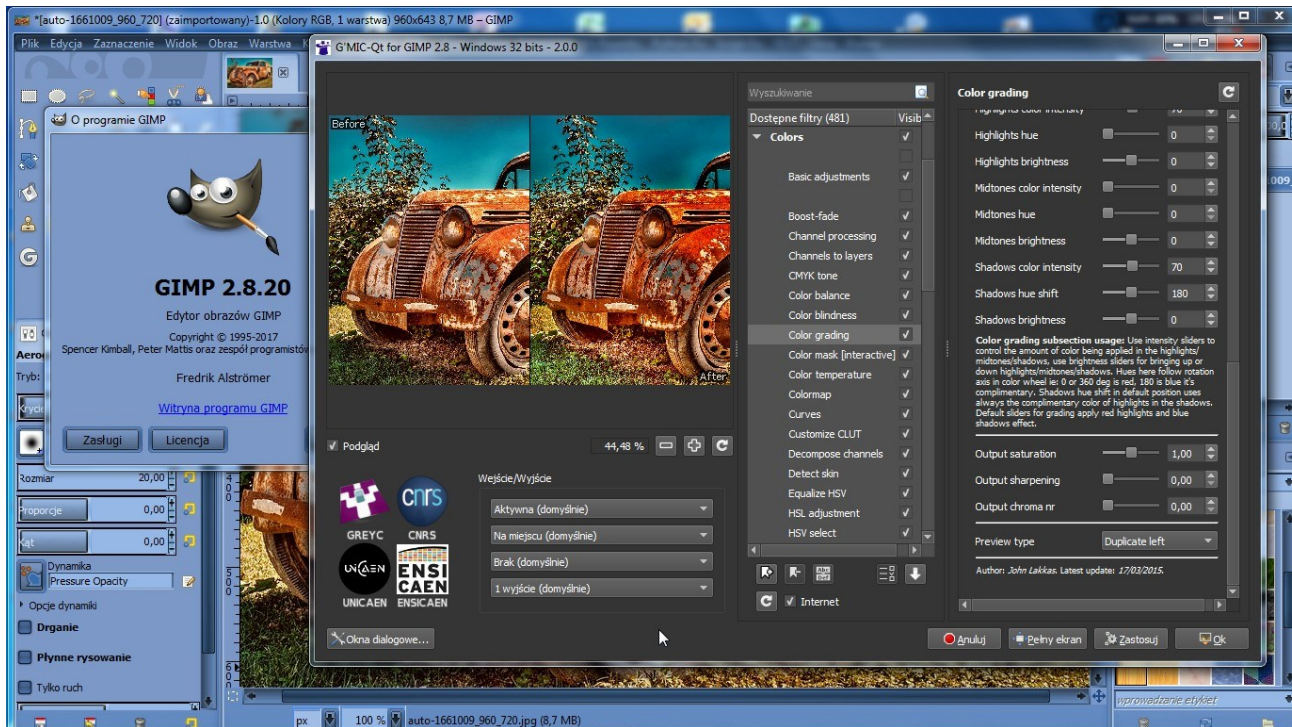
*[auto-1661009_960_720] (zaimportowany)-1.0 (Kolory RGB, 1 warstwa) 960x643 8,7 MB – GIMP

Plik Edycja Zaznaczenie Widok Obraz Warstwa

O programie GIMP

GIMP 2.8.20

Edytor obrazów GIMP

Copyright © 1995-2017
Spencer Kimball, Peter Mattis oraz zespół programistów

Fredrik Alströmer

Witryna programu GIMP

Zasługi Licencja

Rozmiar 20,00
Proporcje 0,00
Kąt 0,00
Dynamika
Pressure Opacity
Opcje dynamiki
Drganie
Płynne rysowanie
Tylko ruch

G'MIC-Qt for GIMP 2.8 - Windows 32 bits - 2.0.0

Before
After

Podgląd
44,48 %

GREYC CNRS
UNICAEN ENSICAEN

Wejście/Wyjście
Aktywna (domyślnie)
Na miejscu (domyślnie)
Brak (domyślnie)
1 wyjście (domyślnie)

Wyszukiwanie
Dostępne filtry (481) Visib
Colors
Basic adjustments
Boost-fade
Channel processing
Channels to layers
CMYK tone
Color balance
Color blindness
Color grading
Color mask [interactive]
Color temperature
Colormap
Curves
Customize CLUT
Decompose channels
Detect skin
Equalize HSV
HSL adjustment
HSV select

Internet

Color grading
Highlights hue 0
Highlights brightness 0
Midtones color intensity 0
Midtones hue 0
Midtones brightness 0
Shadows color intensity 70
Shadows hue shift 180
Shadows brightness 0

Color grading subsection usage: Use intensity sliders to control the amount of color being applied in the highlights/midtones/shadows. use brightness sliders for bringing up or down highlights/midtones/shadows. Hues here follow rotation axis in color wheel ie: 0 or 360 deg is red, 180 is blue it's complimentary. Shadows hue shift in default position uses always the complimentary color of highlights in the shadows. Default sliders for grading apply red highlights and blue shadows effect.

Output saturation 1,00
Output sharpening 0,00
Output chroma nr 0,00

Preview type Duplicate left

Author: John Lakkas. Latest update: 17/03/2015.

Okna dialogowe...
Anuluj Pełny ekran Zastosuj Ok

px 100 % auto-1661009_960_720.jpg (8,7 MB)